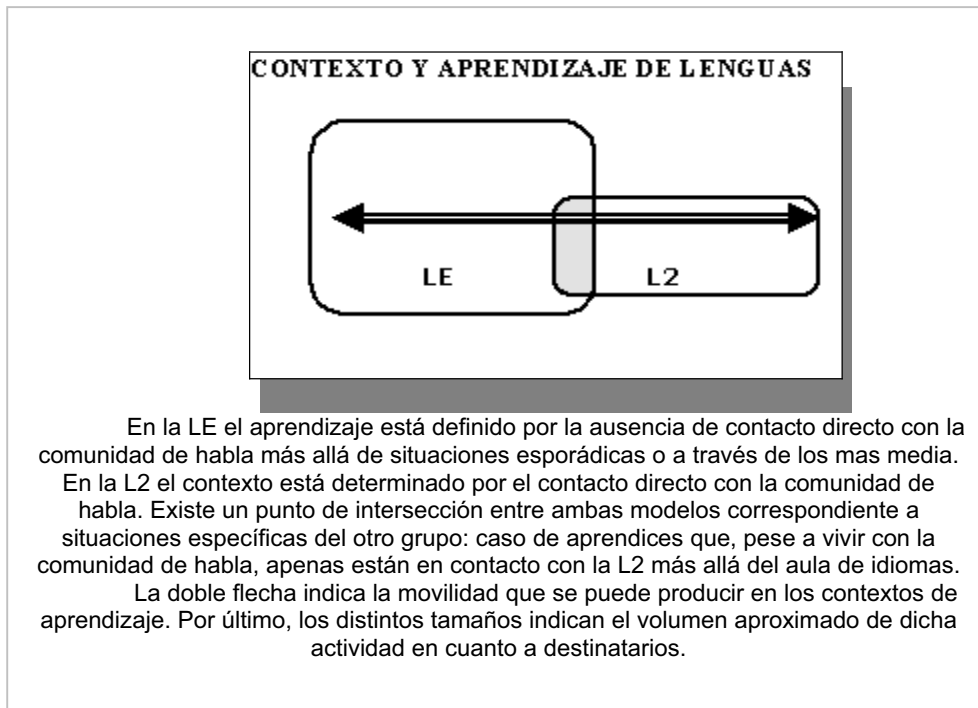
CONTEXTO Y APRENDIZAJE DE LENGUAS

LE

L2

En la LE el aprendizaje está definido por la ausencia de contacto directo con la comunidad de habla más allá de situaciones esporádicas o a través de los mas media. En la L2 el contexto está determinado por el contacto directo con la comunidad de habla. Existe un punto de intersección entre ambas modelos correspondiente a situaciones específicas del otro grupo: caso de aprendices que, pese a vivir con la comunidad de habla, apenas están en contacto con la L2 más allá del aula de idiomas.

La doble flecha indica la movilidad que se puede producir en los contextos de aprendizaje. Por último, los distintos tamaños indican el volumen aproximado de dicha actividad en cuanto a destinatarios.